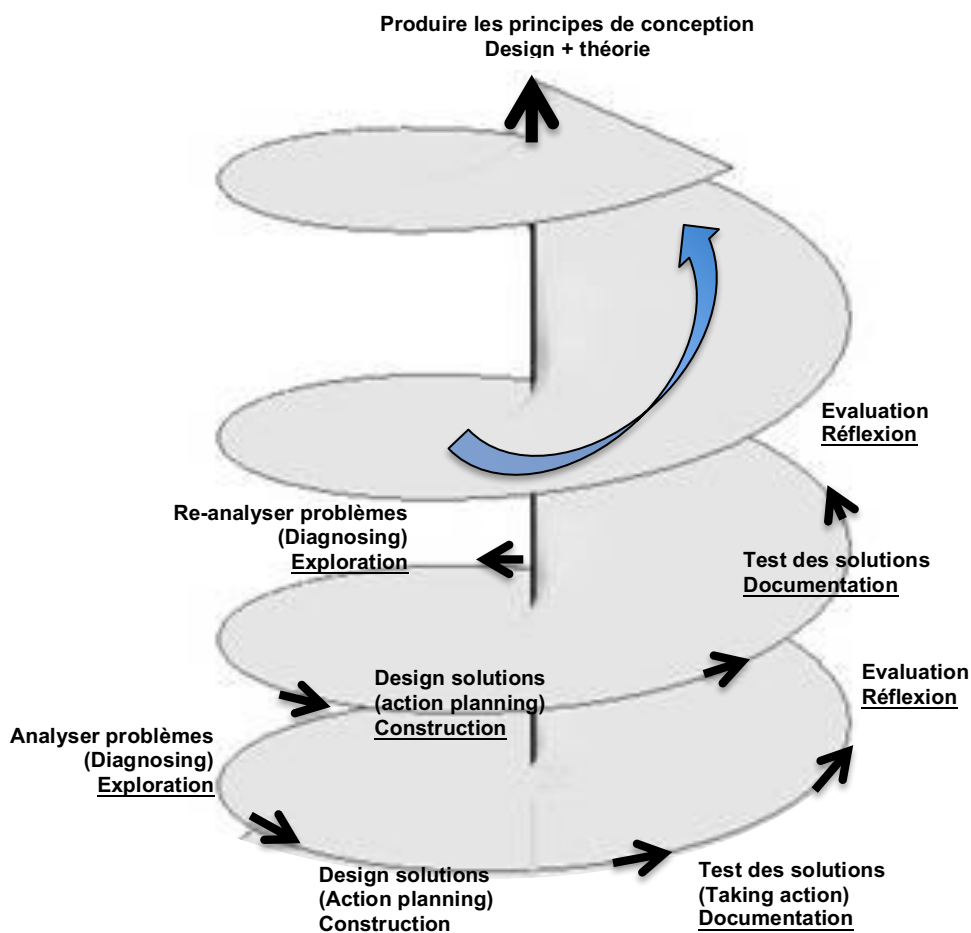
Produire les principes de conception
Design + théorie

Evaluation
Réflexion

Re-analyser problèmes
(Diagnosing)
Exploration

Test des solutions
Documentation

Design solutions
(action planning)
Construction

Evaluation
Réflexion

Analyser problèmes
(Diagnosing)
Exploration

Design solutions
(Action planning)
Construction

Test des solutions
(Taking action)
Documentation